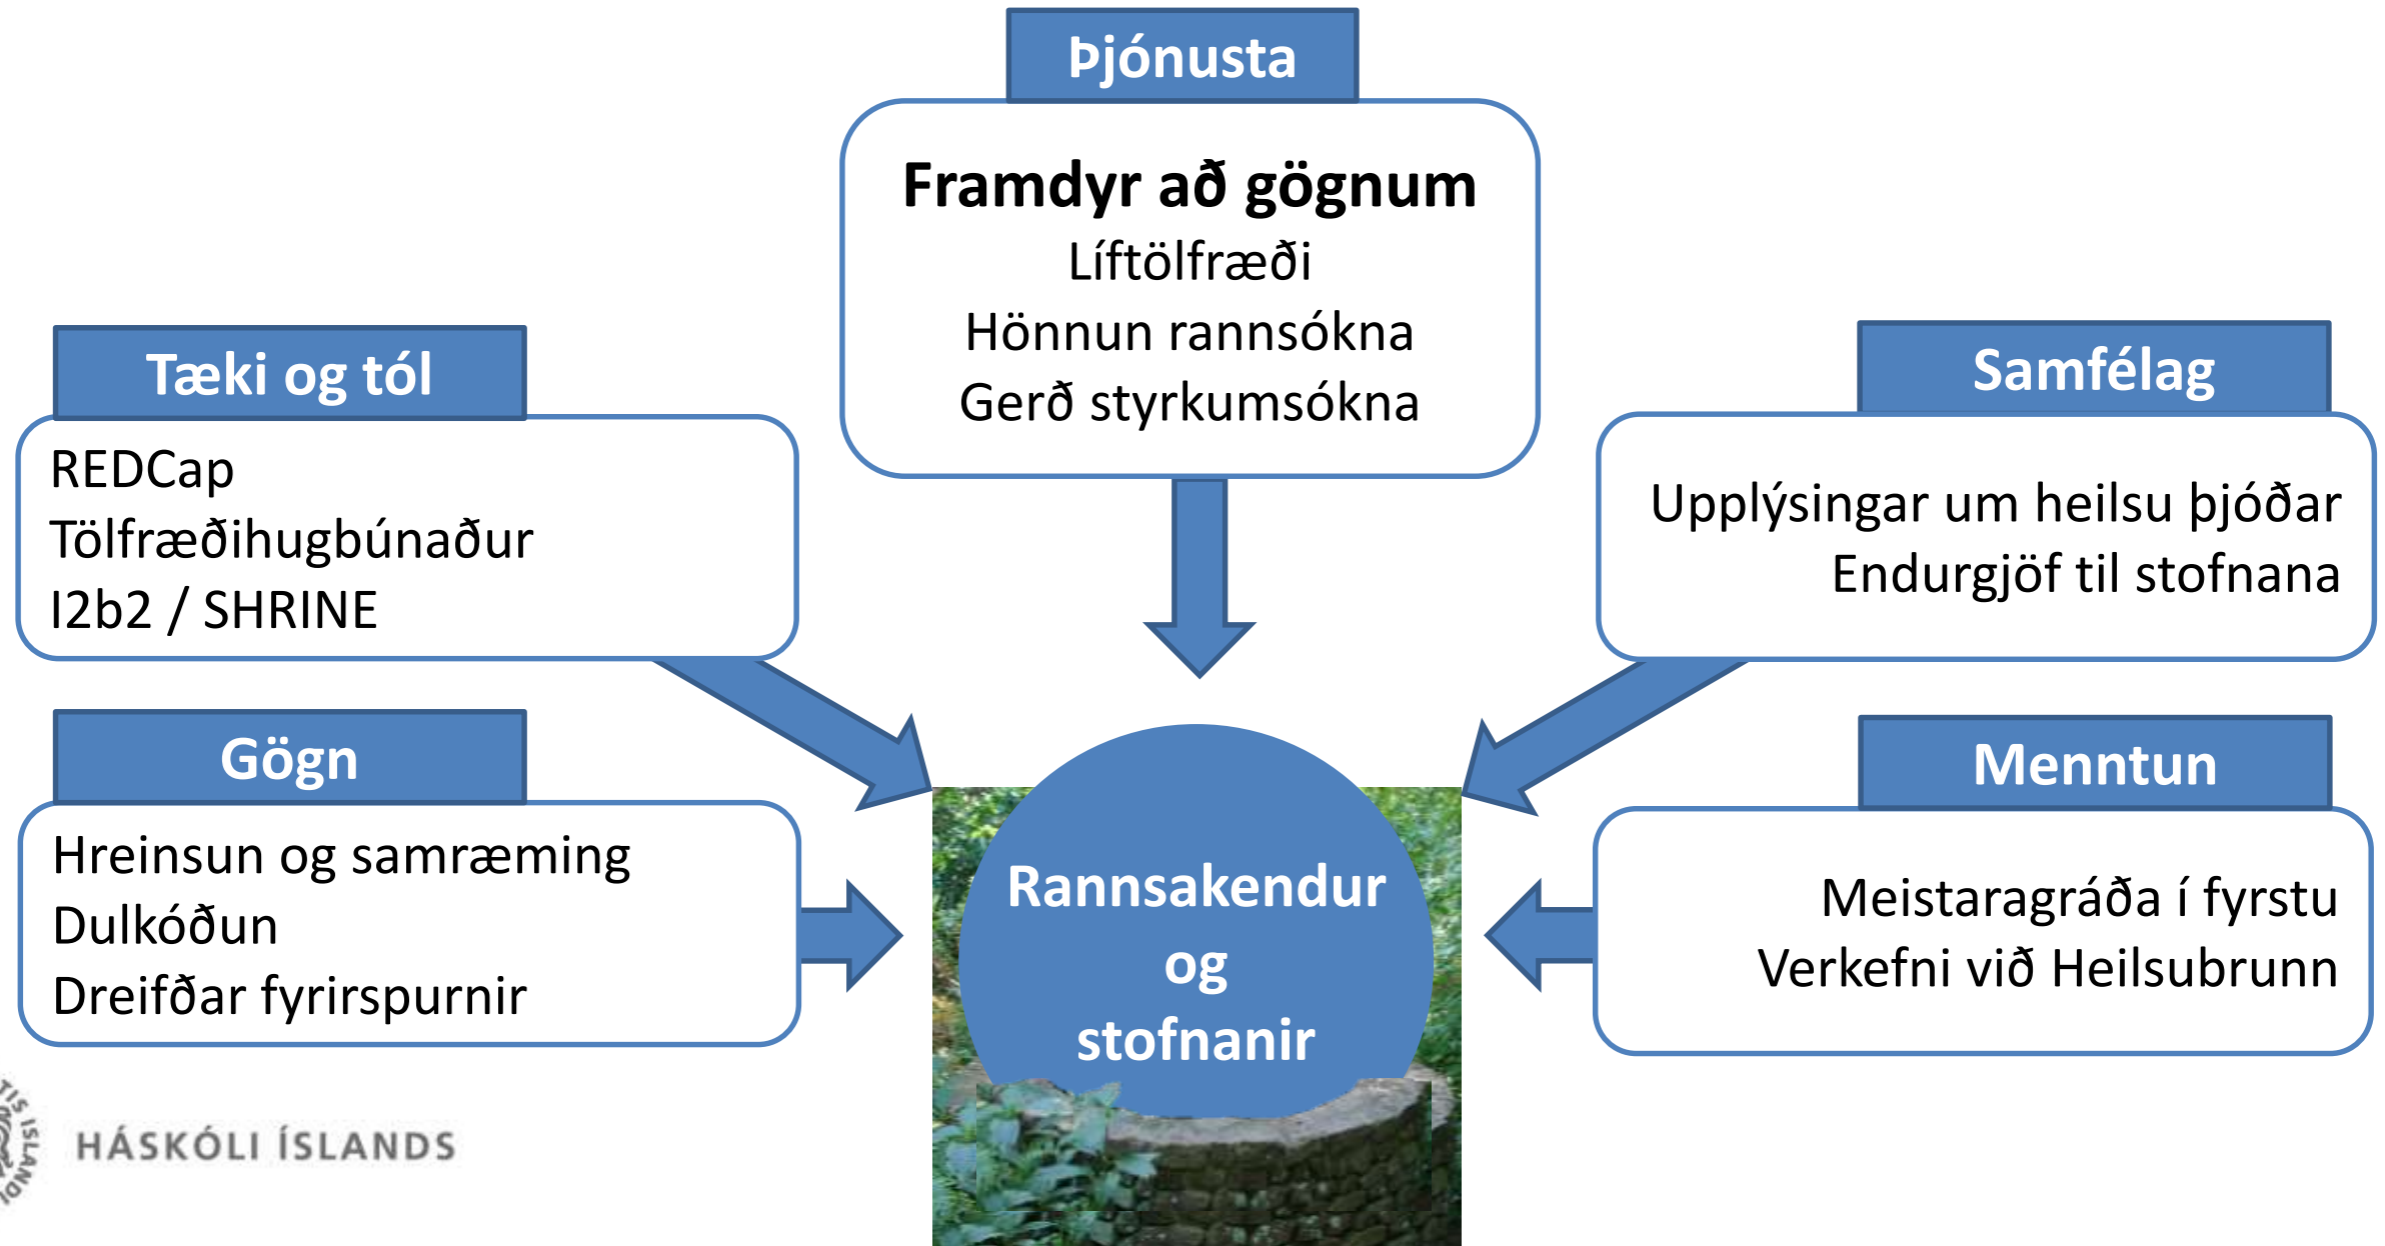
Þjónusta

Framdyr að gögnum
Líftölfræði
Hönnun rannsókna
Gerð styrkumsókna

Tæki og tól

REDCap
Tölfræðihugbúnaður
I2b2 / SHRINE

Samfélag

Upplýsingar um heilsu þjóðar
Endurgjöf til stofnana

Gögn

Hreinsun og samræming
Dulkóðun
Dreifðar fyrirspurnir

Rannsakendur og stofnanir

Menntun

Meistaragráða í fyrstu
Verkefni við Heilsubrunn

HÁSKÓLI ÍSLANDS